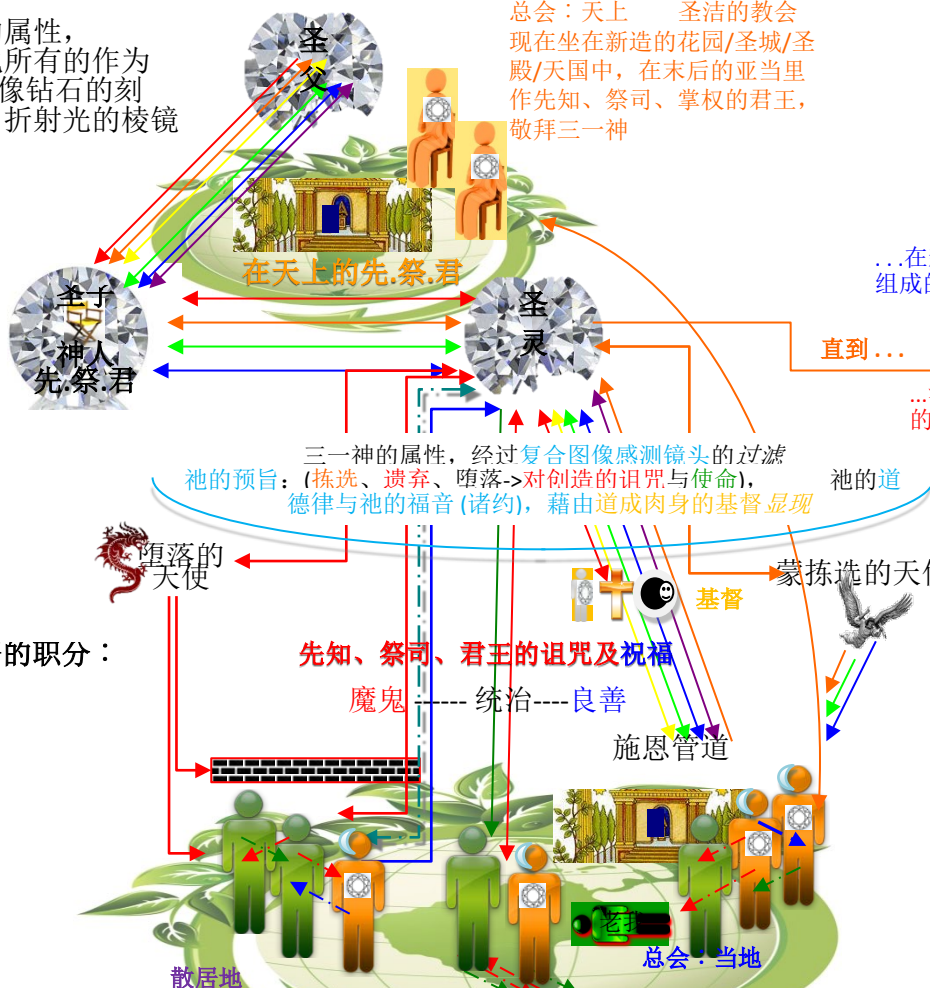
属性，
所有的作为
像钻石的刻
折射光的棱镜

圣
父

总会：天上 圣洁的教会
现在坐在新造的花园/圣城/圣殿/天国中，在末后的亚当里作先知、祭司、掌权的君王，敬拜三一神

在天上的先.祭.君

...在
组成的

圣子
神人
先.祭.君

圣
灵

直到...

...
的

三一神的属性，经过复合图像感测镜头的过滤
祂的预旨：(拣选、遗弃、堕落->对创造的诅咒与使命)，祂的道
德律与祂的福音 (诸约)，藉由道成肉身的基督显现

堕落的
天使

基督

蒙拣选的天使

的职分：

先知、祭司、君王的诅咒及祝福

魔鬼 ------ 统治---- 良善

施恩管道

散居地

总会：当地